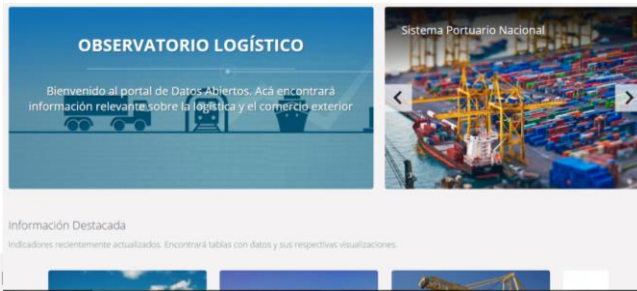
OBSERVATORIO LOGÍSTICO

Bienvenido al portal de Datos Abiertos. Acá encontrará información relevante sobre la logística y el comercio exterior

Sistema Portuario Nacional

Información Destacada

Indicadores recientemente actualizados. Encontrará tablas con datos y sus respectivas visualizaciones.